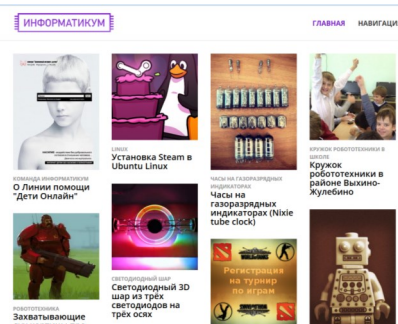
ИНФОРМАТИКУМ

ГЛАВНАЯ НАВИГАЦИ

КОМАНДА ИНФОРМАТИКУМ
О Линии помощи "Дети Онлайн"

LINUX
Установка Steam в Ubuntu Linux

ЧАСЫ НА ГАЗОРАЗРЯДНЫХ ИНДИКАТОРАХ
Часы на газоразрядных индикаторах (Nixie tube clock)

КРУЖОК РОБОТОТЕХНИКИ В ШКОЛЕ
Кружок робототехники в районе Выхино-Жулебино

СВЕТОДИОДНЫЙ ШАР
Светодиодный 3D шар из трёх светодиодов на трёх осях

Регистрация на турнир по играм

РОБОТОТЕХНИКА
Захватывающие